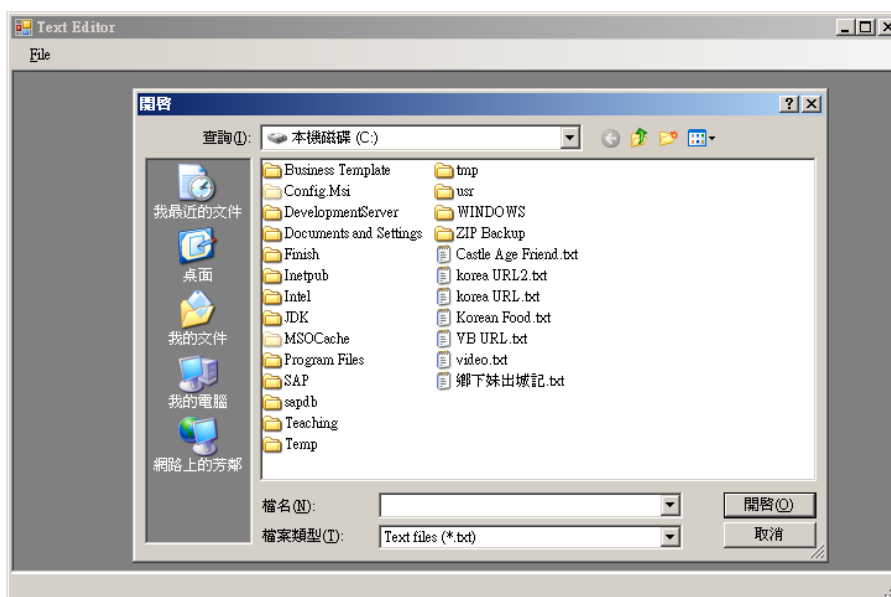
Text Editor

File

開啓

查詢(I): 本機磁碟 (C:)

我最近的文件
桌面
我的文件
我的電腦
網路上的芳鄰

Business Template
Config.Msi
DevelopmentServer
Documents and Settings
Finish
Inetpub
Intel
JDK
MSOCache
Program Files
SAP
sapdb
Teaching
Temp
tmp
usr
WINDOWS
ZIP Backup
Castle Age Friend.txt
korea URL2.txt
korea URL.txt
Korean Food.txt
VB URL.txt
video.txt
鄉下妹出城記.txt

檔名(N):
檔案類型(T): Text files (*.txt)

開啓(O)
取消